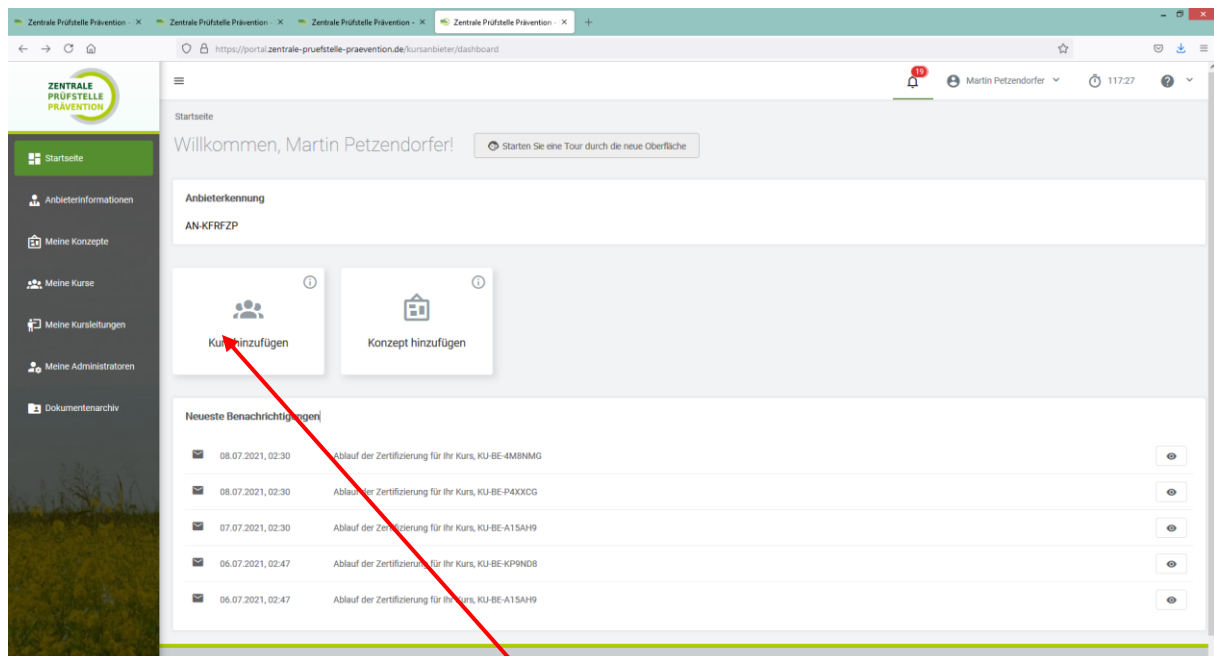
Zentrale Prüfstelle Prävention - × Zentrale Prüfstelle Prävention - × Zentrale Prüfstelle Prävention - × Zentrale Prüfstelle Prävention - × +

https://portal.zentrale-pruefstelle-praevention.de/kursanbieter/dashboard

ZENTRALE PRÜFSTELLE PRÄVENTION

19

Martin Petzendorfer

117:27

Startseite

Anbieterinformationen

Meine Konzepte

Meine Kurse

Meine Kursleitungen

Meine Administratoren

Dokumentenarchiv

Startseite

Willkommen, Martin Petzendorfer!

Starten Sie eine Tour durch die neue Oberfläche

Anbieterkennung

AN-KFRFZP

Kurs hinzufügen

Konzept hinzufügen

Neueste Benachrichtigungen

| | |
|---|---|
| 08.07.2021, 02:30 | Ablauf der Zertifizierung für Ihr Kurs, KU-BE-4M8NMG |
| 08.07.2021, 02:30 | Ablauf der Zertifizierung für Ihr Kurs, KU-BE-P4XXCG |
| 07.07.2021, 02:30 | Ablauf der Zertifizierung für Ihr Kurs, KU-BE-A15AH9 |
| 06.07.2021, 02:47 | Ablauf der Zertifizierung für Ihr Kurs, KU-BE-KP9ND8 |
| 06.07.2021, 02:47 | Ablauf der Zertifizierung für Ihr Kurs, KU-BE-A15AH9 |